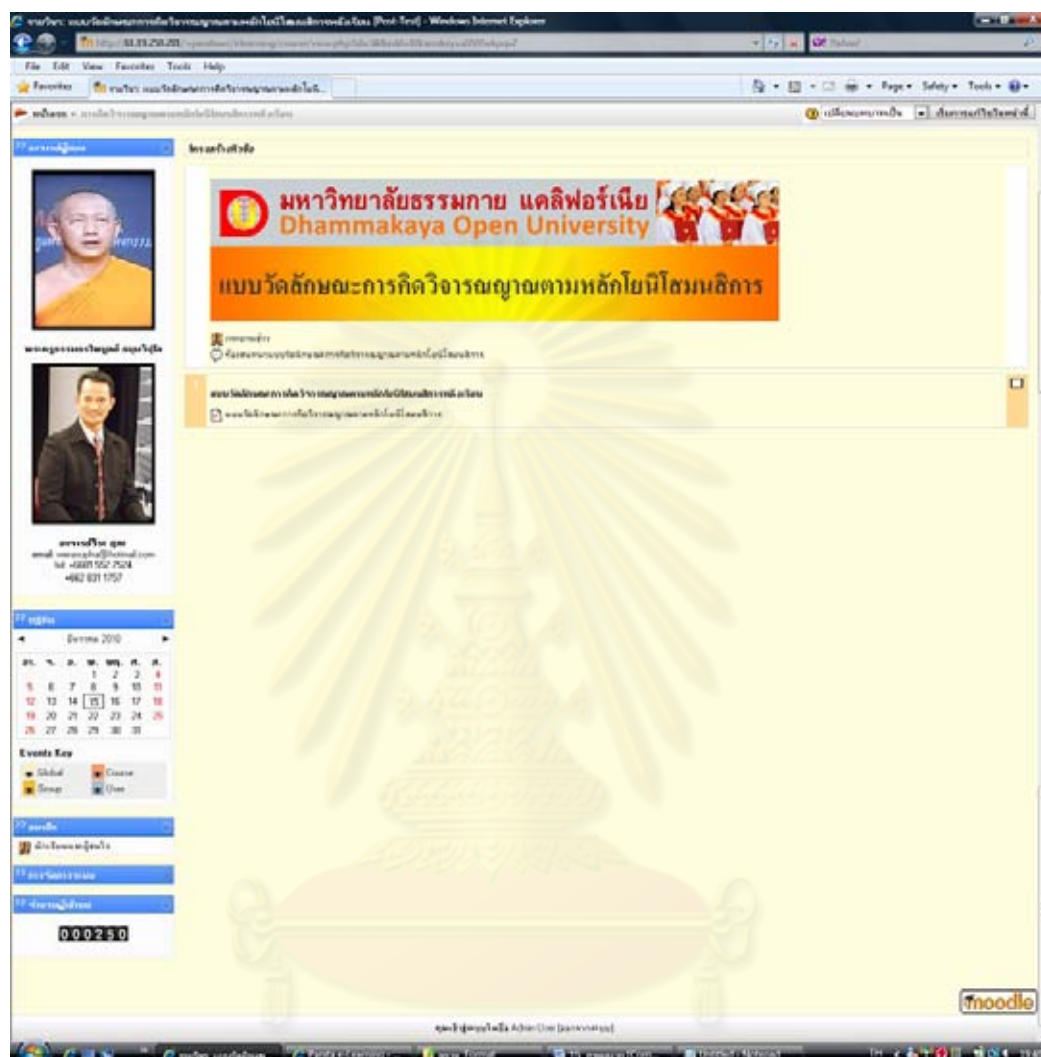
File Edit View Favorites Tools Help

Favorites

มหาวิทยาลัยธรรมกาย แคลิฟอร์เนีย
Dhammakaya Open University

แบบวัดลักษณะการคิดวิจารณญาณตามหลักโยนิโสมนสิการ

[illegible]

Events Key
Global
Course
Group
User

000250

Events Key

Admin User

moodle